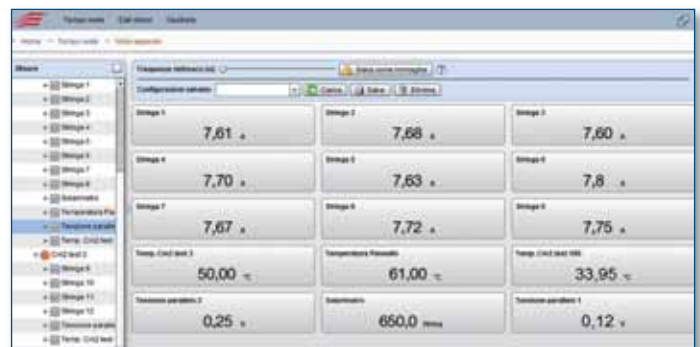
Tempo reale   Dati storici   Gestione

Home » Tempo reale » Vista separata

Misure

Stringa 1
Stringa 2
Stringa 3
Stringa 4
Stringa 5
Stringa 6
Stringa 7
Stringa 8
Solarimetro
Temperatura Pa
Tensione parall
Temp. Crl2 test
Crl2 test 2
Stringa 9
Stringa 10
Stringa 11
Stringa 12
Tensione parall
Temp. Crl2 test

Frequenza refresh (s)   Salva come immagine

Configurazione salvata   Carica   Salva   Elimina

| Stringa 1 7,61 A | Stringa 2 7,68 A | Stringa 3 7,60 A |
|---|---|---|
| Stringa 4 7,70 A | Stringa 5 7,63 A | Stringa 6 7,8 A |
| Stringa 7 7,67 A | Stringa 8 7,72 A | Stringa 9 7,75 A |
| Temp. Crl2 test 2 50,00 °C | Temperatura Pannello 61,00 °C | Temp. Crl2 test 100 33,95 °C |
| Tensione parallelo 2 0,25 V | Solarimetro 650,0 W/mq | Tensione parallelo 1 0,12 V |